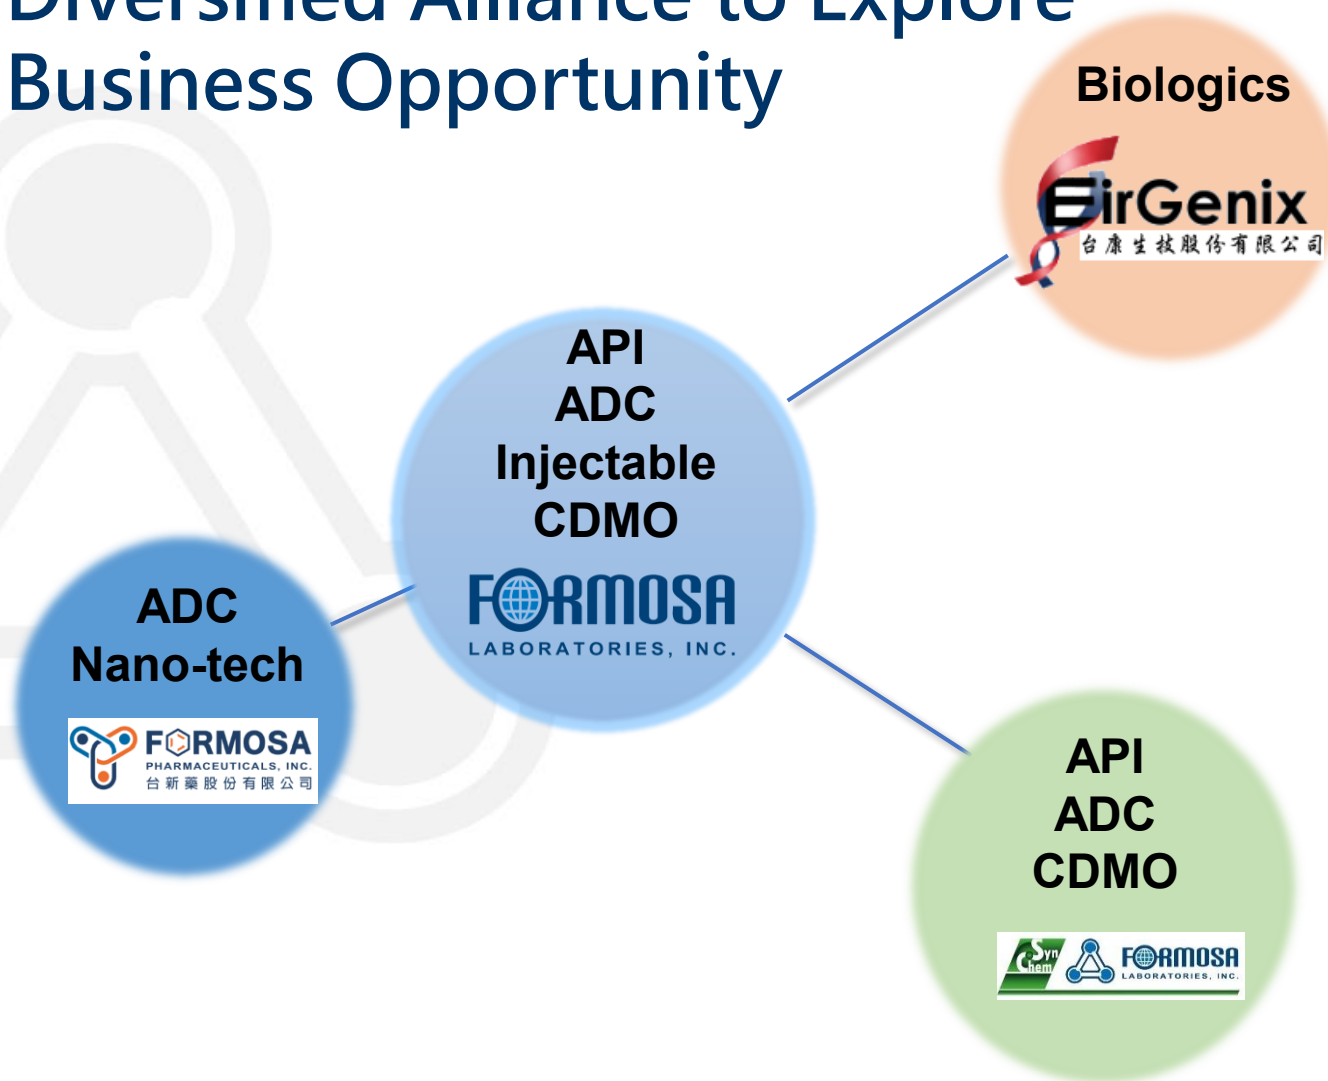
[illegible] Business Opportunity

Biologics

EirGenix
台康生技股份有限公司

API
ADC
Injectable
CDMO

FORMOSA
LABORATORIES, INC.

ADC
Nano-tech

FORMOSA
PHARMACEUTICALS, INC.
台新藥股份有限公司

API
ADC
CDMO

Syn Chem

FORMOSA
LABORATORIES, INC.